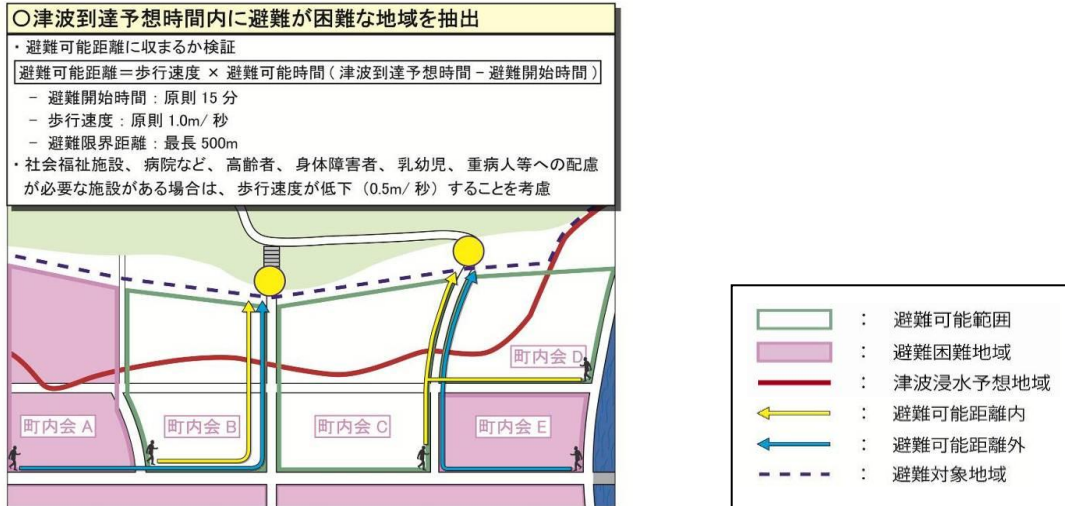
○津波到達予想時間内に避難が困難な地域を抽出

・避難可能距離に収まるか検証

避難可能距離＝歩行速度 × 避難可能時間（津波到達予想時間－避難開始時間）

－ 避難開始時間：原則 15 分
－ 歩行速度：原則 1.0m/ 秒
－ 避難限界距離：最長 500m

・社会福祉施設、病院など、高齢者、身体障害者、乳幼児、重病人等への配慮が必要な施設がある場合は、歩行速度が低下（0.5m/ 秒）することを考慮

町内会 D
町内会 A
町内会 B
町内会 C
町内会 E

： 避難可能範囲
： 避難困難地域
： 津波浸水予想地域
： 避難可能距離内
： 避難可能距離外
： 避難対象地域